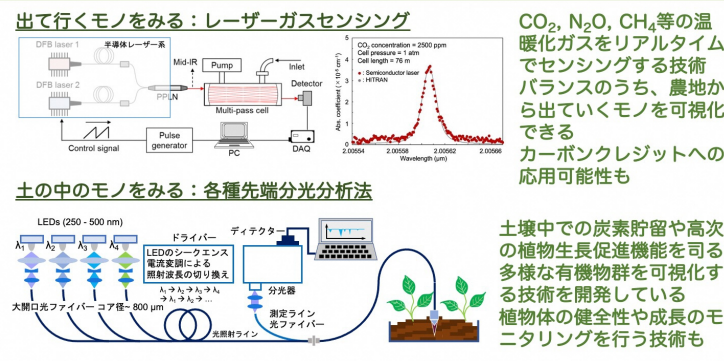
出て行くモノをみる：レーザーガスセンシング

DFB laser 1
半導体レーザー系
DFB laser 2
PPLN
Mid-IR
Pump
Inlet
Multi-pass cell
Detector
Control signal
Pulse generator
PC
DAQ

$CO_2$ concentration = 2500 ppm
Cell pressure = 1 atm
Cell length = 76 m
Semiconductor laser
HITRAN
Abs. coefficient ($\times 10^{-6}$ cm$^{-1}$)
Wavelength (μm)
2.00554
2.00558
2.00562
2.00566

$CO_2$, $N_2O$, $CH_4$等の温暖化ガスをリアルタイムでセンシングする技術
バランスのうち、農地から出ていくモノを可視化できる
カーボンクレジットへの応用可能性も

土の中のモノをみる：各種先端分光分析法

LEDs (250 - 500 nm)
$\lambda_1$
$\lambda_2$
$\lambda_3$
$\lambda_4$
ドライバー
LEDのシークエンス電流変調による照射波長の切り換え
$\lambda_1 \rightarrow \lambda_2 \rightarrow \lambda_3 \rightarrow \lambda_4$
$\rightarrow \lambda_1 \rightarrow \lambda_2 \rightarrow$ ...
ディテクター
分光器
大開口光ファイバー コア径～800 μm
測定ライン光ファイバー
光照射ライン

土壌中での炭素貯留や高次の植物生長促進機能を司る多様な有機物群を可視化する技術を開発している
植物体の健全性や成長のモニタリングを行う技術も